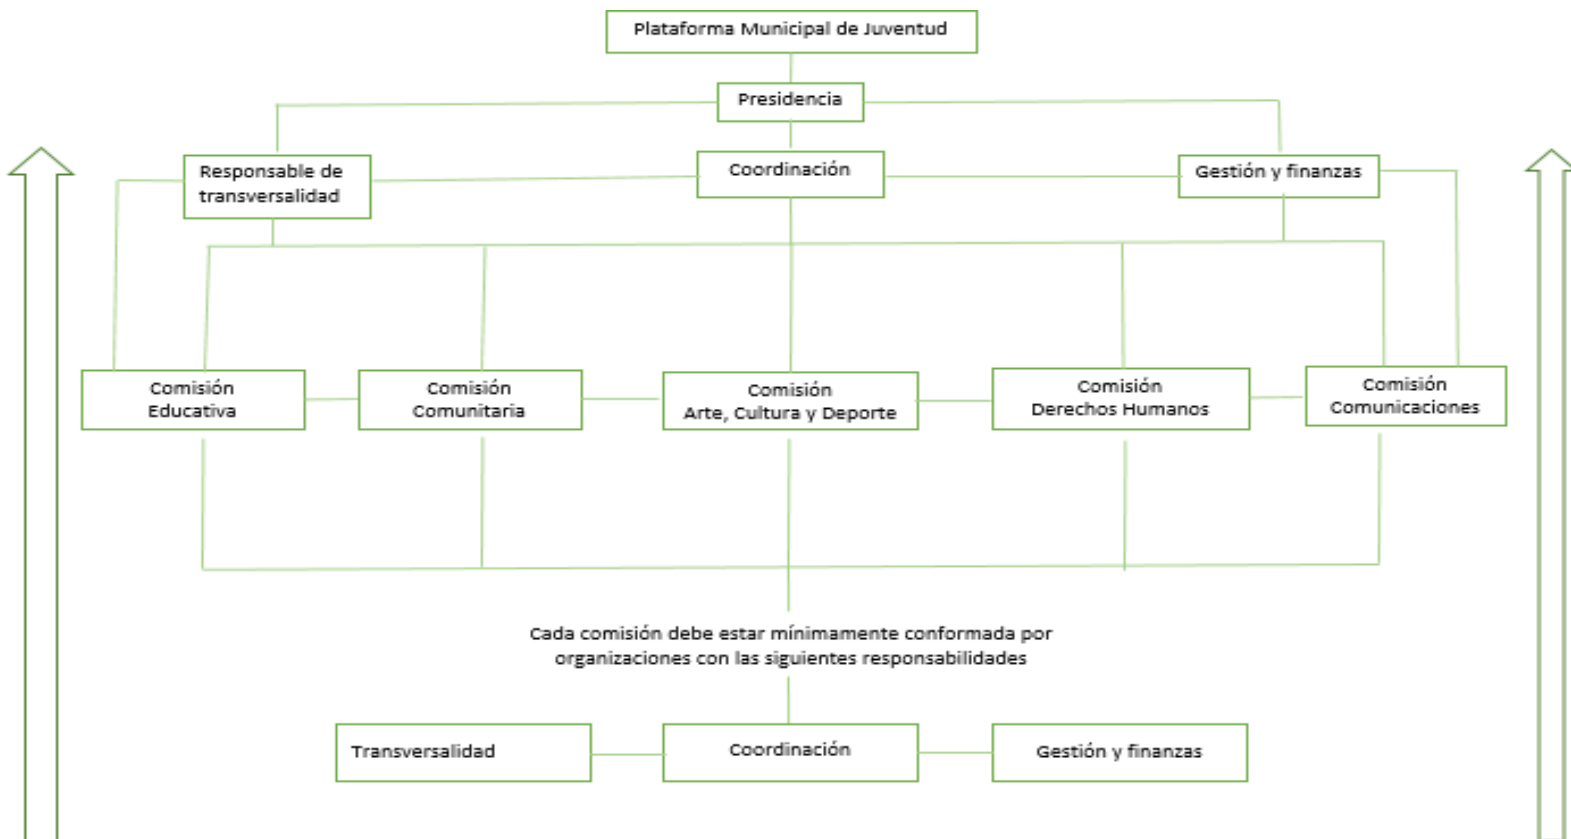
Plataforma Municipal de Juventud

Presidencia

Responsable de transversalidad

Coordinación

Gestión y finanzas

Comisión Educativa

Comisión Comunitaria

Comisión Arte, Cultura y Deporte

Comisión Derechos Humanos

Comisión Comunicaciones

Cada comisión debe estar mínimamente conformada por organizaciones con las siguientes responsabilidades

Transversalidad

Coordinación

Gestión y finanzas